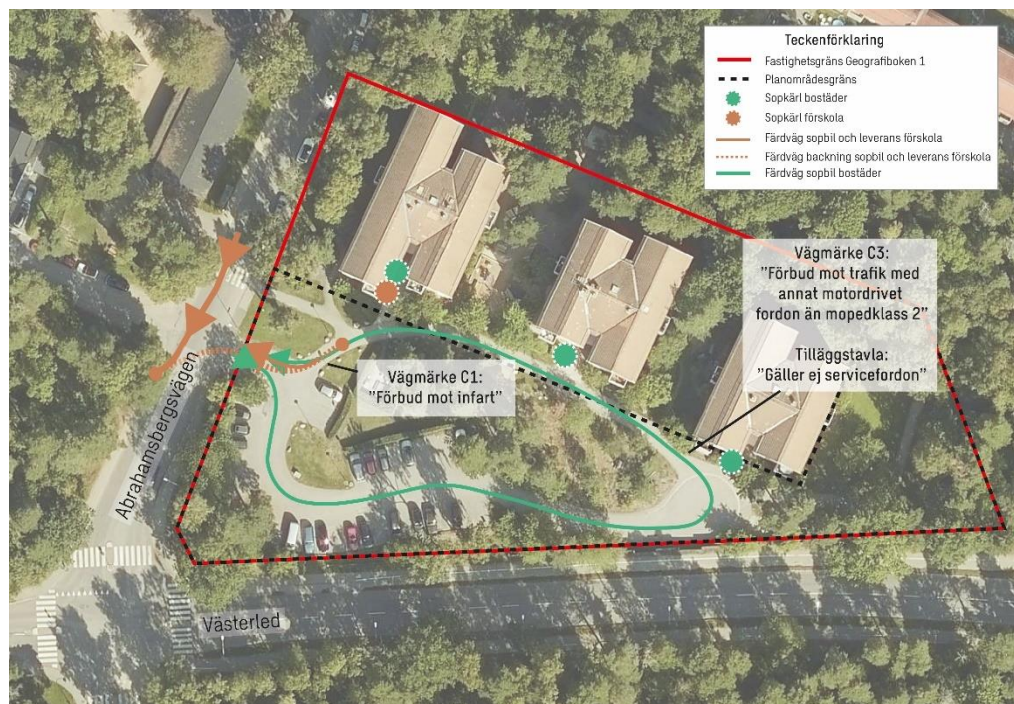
Teckenförklaring
Fastighetsgräns Geografiboken 1
Planområdesgräns
Sopkärl bostäder
Sopkärl förskola
Färdväg sopbil och leverans förskola
Färdväg backning sopbil och leverans förskola
Färdväg sopbil bostäder

Vägmärke C3:
"Förbud mot trafik med annat motordrivet fordon än mopedklass 2"

Tilläggstavla:
"Gäller ej servicefordon"

Vägmärke C1:
"Förbud mot infart"

Abrahamsbergsvägen

Västerled